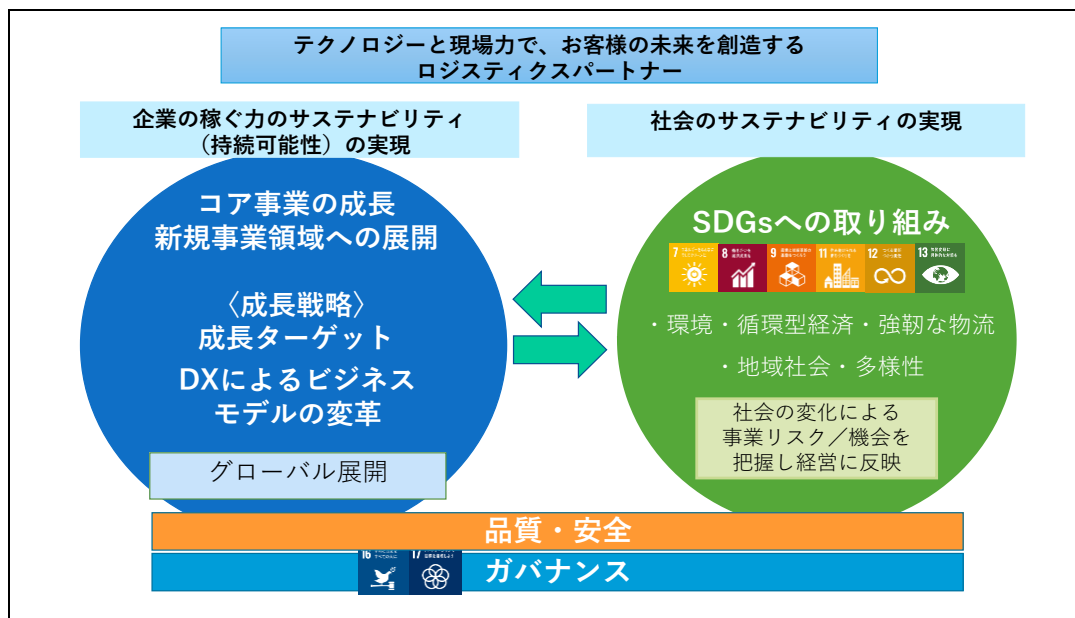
テクノロジーと現場力で、お客様の未来を創造する
ロジスティクスパートナー

企業の稼ぐ力のサステナビリティ
（持続可能性）の実現

社会のサステナビリティの実現

コア事業の成長
新規事業領域への展開

〈成長戦略〉
成長ターゲット

DXによるビジネス
モデルの変革

グローバル展開

SDGsへの取り組み

7 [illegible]
8 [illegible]
9 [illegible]
11 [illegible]
12 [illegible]
13 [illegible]

・環境・循環型経済・強靭な物流

・地域社会・多様性

社会の変化による
事業リスク／機会を
把握し経営に反映

品質・安全

16 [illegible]
17 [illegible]

ガバナンス